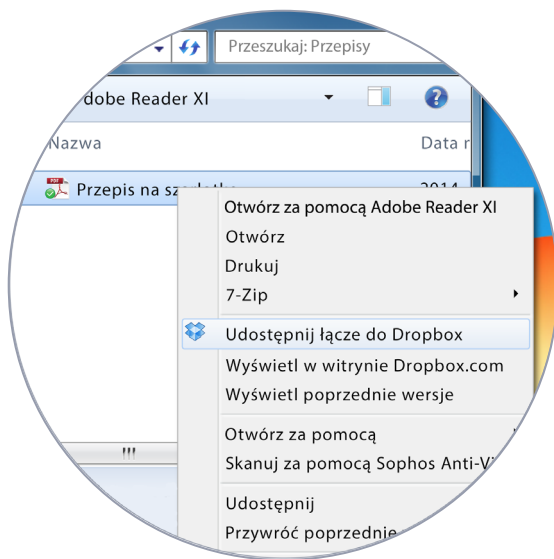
Przeszukaj: Przepisy

dobe Reader XI

Nazwa

Data r

PDF

Przepis na sza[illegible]

2014

Otwórz za pomocą Adobe Reader XI
Otwórz
Drukuj
7-Zip
Udostępnij łącze do Dropbox
Wyświetl w witrynie Dropbox.com
Wyświetl poprzednie wersje
Otwórz za pomocą
Skanuj za pomocą Sophos Anti-Vi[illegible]
Udostępnij
Przywróć poprzednie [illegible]

III